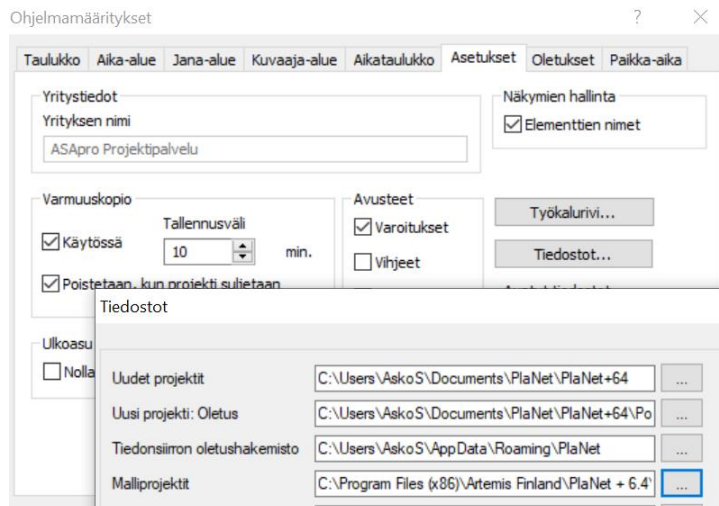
Ohjelmamääritykset

?

Taulukko | Aika-alue | Jana-alue | Kuvaaja-alue | Aikataulukko | Asetukset | Oletukset | Paikka-aika

Yritystiedot
Yrityksen nimi
ASApro Projektipalvelu

Näkymien hallinta
Elementtien nimet

Varmuuskopio
Tallennusväli
Käytössä
10
min.
Poistetaan, kun projekti suljetaan

Avusteet
Varoitukset
Vihjeet

Työkalurivi...
Tiedostot...

Ulkoasu
Nolla

Tiedostot

Uudet projektit
C:\Users\AskoS\Documents\PlaNet\PlaNet+64
...

Uusi projekti: Oletus
C:\Users\AskoS\Documents\PlaNet\PlaNet+64\Po
...

Tiedonsiirron oletushakemisto
C:\Users\AskoS\AppData\Roaming\PlaNet
...

Malliprojektit
C:\Program Files (x86)\Artemis Finland\PlaNet + 6.4
...